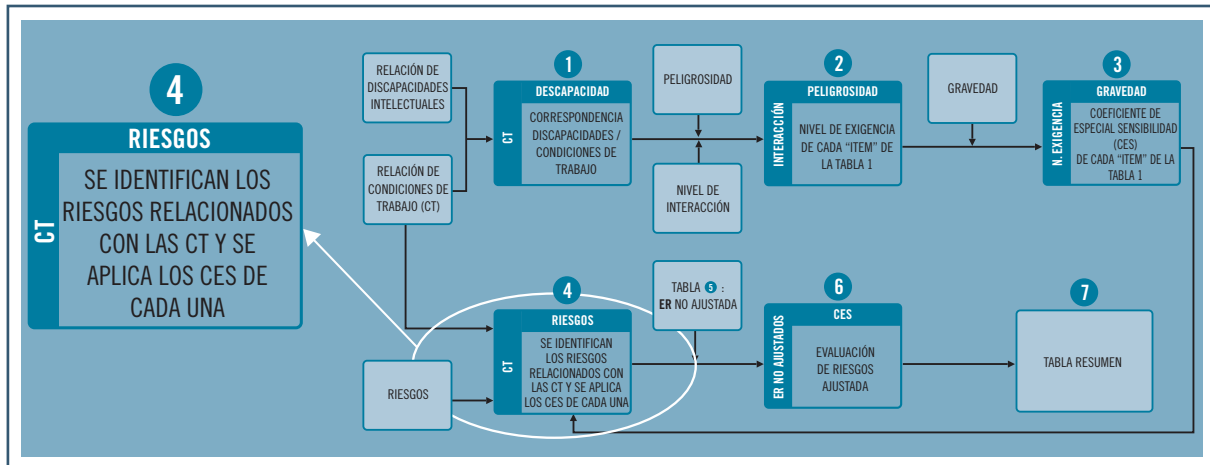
4
RIESGOS
CT
SE IDENTIFICAN LOS RIESGOS RELACIONADOS CON LAS CT Y SE APLICA LOS CES DE CADA UNA

RELACIÓN DE DISCAPACIDADES INTELECTUALES

RELACIÓN DE CONDICIONES DE TRABAJO (CT)

1
DESCAPACIDAD
CT
CORRESPONDENCIA DISCAPACIDADES / CONDICIONES DE TRABAJO

PELIGROSIDAD

NIVEL DE INTERACCIÓN

2
PELIGROSIDAD
INTERACCIÓN
NIVEL DE EXIGENCIA DE CADA "ITEM" DE LA TABLA 1

GRAVEDAD

3
GRAVEDAD
N. EXIGENCIA
COEFICIENTE DE ESPECIAL SENSIBILIDAD (CES) DE CADA "ITEM" DE LA TABLA 1

RIESGOS

4
RIESGOS
CT
SE IDENTIFICAN LOS RIESGOS RELACIONADOS CON LAS CT Y SE APLICA LOS CES DE CADA UNA

TABLA 5 : ER NO AJUSTADA

6
CES
ER NO AJUSTADOS
EVALUACIÓN DE RIESGOS AJUSTADA

7
TABLA RESUMEN